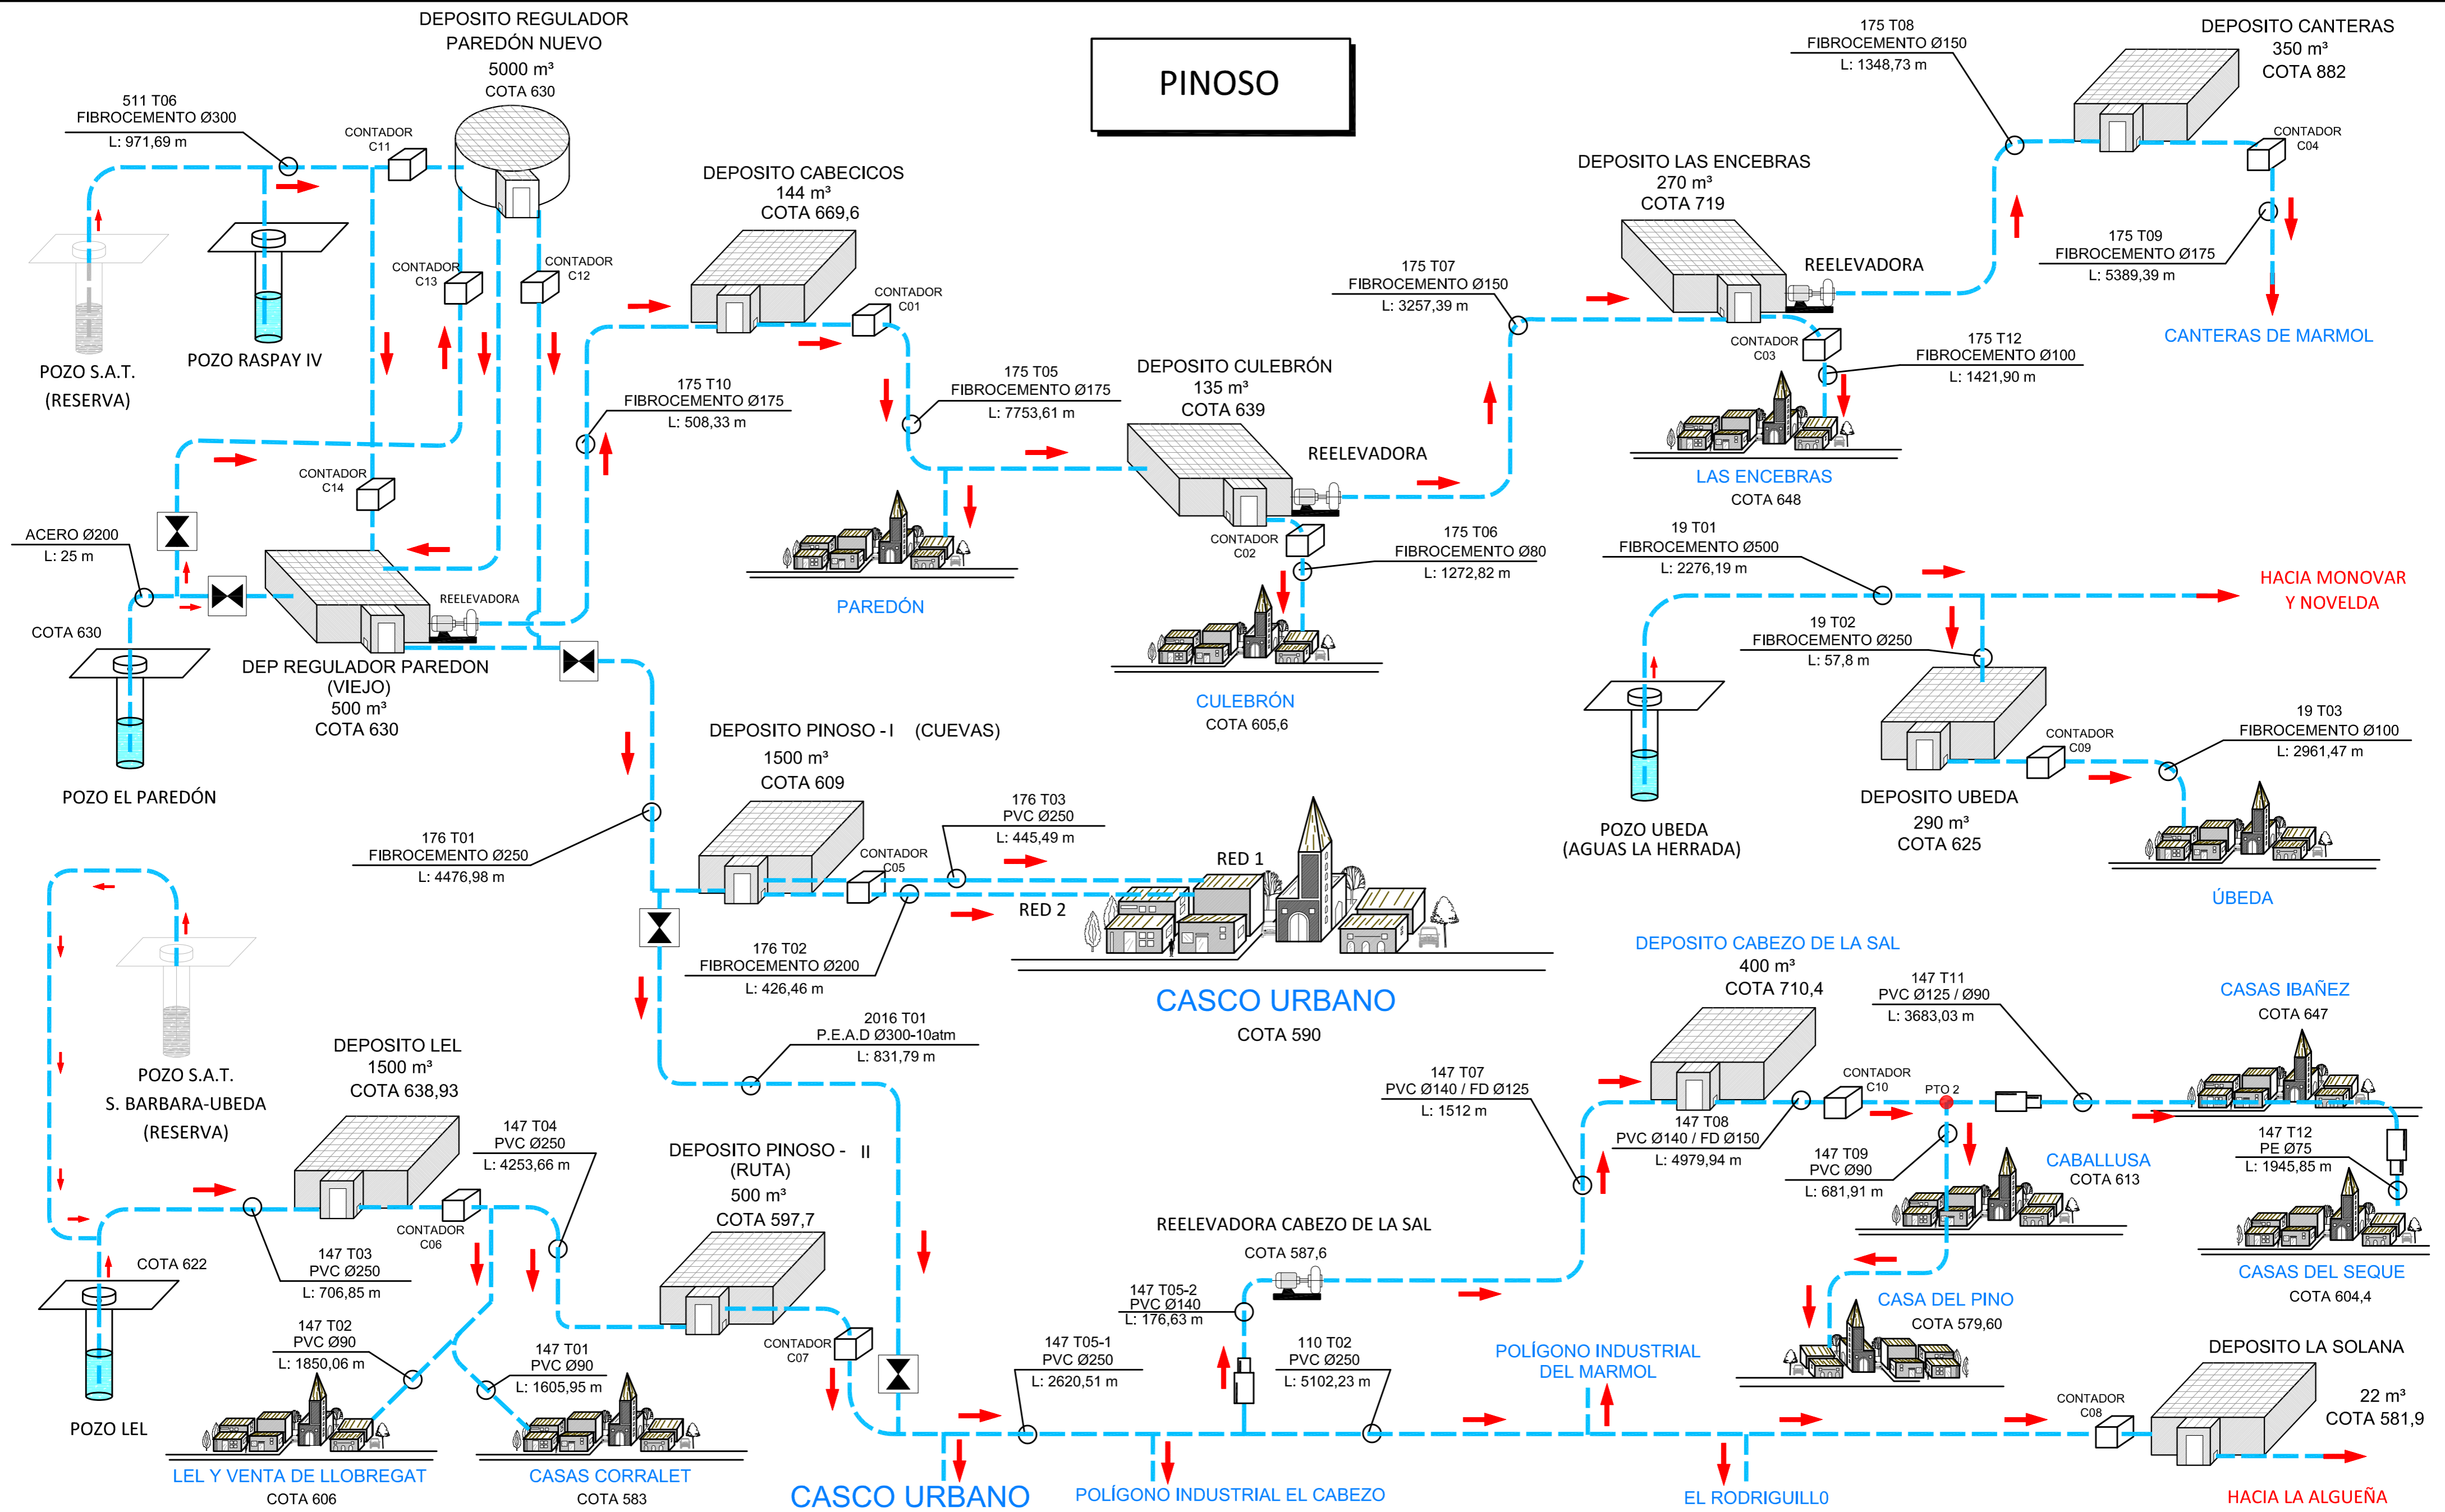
PINOSO

DEPOSITO REGULADOR PAREDÓN NUEVO
5000 m³
COTA 630

511 T06
FIBROCEMENTO Ø300
L: 971,69 m

CONTADOR C11

CONTADOR C13

CONTADOR C12

POZO S.A.T.
(RESERVA)

POZO RASPAY IV

DEPOSITO CABECICOS
144 m³
COTA 669,6

CONTADOR C01

175 T10
FIBROCEMENTO Ø175
L: 508,33 m

175 T05
FIBROCEMENTO Ø175
L: 7753,61 m

CONTADOR C14

ACERO Ø200
L: 25 m

COTA 630

REELEVADORA

DEP REGULADOR PAREDON
(VIEJO)
500 m³
COTA 630

POZO EL PAREDÓN

PAREDÓN

DEPOSITO CULEBRÓN
135 m³
COTA 639

REELEVADORA

CONTADOR C02

175 T06
FIBROCEMENTO Ø80
L: 1272,82 m

CULEBRÓN
COTA 605,6

175 T07
FIBROCEMENTO Ø150
L: 3257,39 m

DEPOSITO LAS ENCEBRAS
270 m³
COTA 719

REELEVADORA

CONTADOR C03

175 T12
FIBROCEMENTO Ø100
L: 1421,90 m

LAS ENCEBRAS
COTA 648

175 T08
FIBROCEMENTO Ø150
L: 1348,73 m

DEPOSITO CANTERAS
350 m³
COTA 882

CONTADOR C04

175 T09
FIBROCEMENTO Ø175
L: 5389,39 m

CANTERAS DE MARMOL

19 T01
FIBROCEMENTO Ø500
L: 2276,19 m

HACIA MONOVAR
Y NOVELDA

19 T02
FIBROCEMENTO Ø250
L: 57,8 m

POZO UBEDA
(AGUAS LA HERRADA)

CONTADOR C09

DEPOSITO UBEDA
290 m³
COTA 625

19 T03
FIBROCEMENTO Ø100
L: 2961,47 m

ÚBEDA

DEPOSITO PINOSO - I (CUEVAS)
1500 m³
COTA 609

176 T01
FIBROCEMENTO Ø250
L: 4476,98 m

CONTADOR C05

176 T03
PVC Ø250
L: 445,49 m

RED 1

RED 2

176 T02
FIBROCEMENTO Ø200
L: 426,46 m

CASCO URBANO
COTA 590

POZO S.A.T.
S. BARBARA-UBEDA
(RESERVA)

DEPOSITO LEL
1500 m³
COTA 638,93

2016 T01
P.E.A.D Ø300-10atm
L: 831,79 m

147 T04
PVC Ø250
L: 4253,66 m

CONTADOR C06

147 T03
PVC Ø250
L: 706,85 m

COTA 622

POZO LEL

147 T02
PVC Ø90
L: 1850,06 m

LEL Y VENTA DE LLOBREGAT
COTA 606

147 T01
PVC Ø90
L: 1605,95 m

CASAS CORRALET
COTA 583

DEPOSITO PINOSO - II
(RUTA)
500 m³
COTA 597,7

CONTADOR C07

CASCO URBANO

147 T05-1
PVC Ø250
L: 2620,51 m

REELEVADORA CABEZO DE LA SAL
COTA 587,6

147 T05-2
PVC Ø140
L: 176,63 m

110 T02
PVC Ø250
L: 5102,23 m

POLÍGONO INDUSTRIAL EL CABEZO

147 T07
PVC Ø140 / FD Ø125
L: 1512 m

DEPOSITO CABEZO DE LA SAL
400 m³
COTA 710,4

147 T08
PVC Ø140 / FD Ø150
L: 4979,94 m

CONTADOR C10

PTO 2

147 T11
PVC Ø125 / Ø90
L: 3683,03 m

CASAS IBAÑEZ
COTA 647

147 T09
PVC Ø90
L: 681,91 m

CABALLUSA
COTA 613

147 T12
PE Ø75
L: 1945,85 m

CASAS DEL SEQUE
COTA 604,4

CASA DEL PINO
COTA 579,60

POLÍGONO INDUSTRIAL
DEL MARMOL

EL RODRIGUILL0

DEPOSITO LA SOLANA
22 m³
COTA 581,9

CONTADOR C08

HACIA LA ALGUEÑA